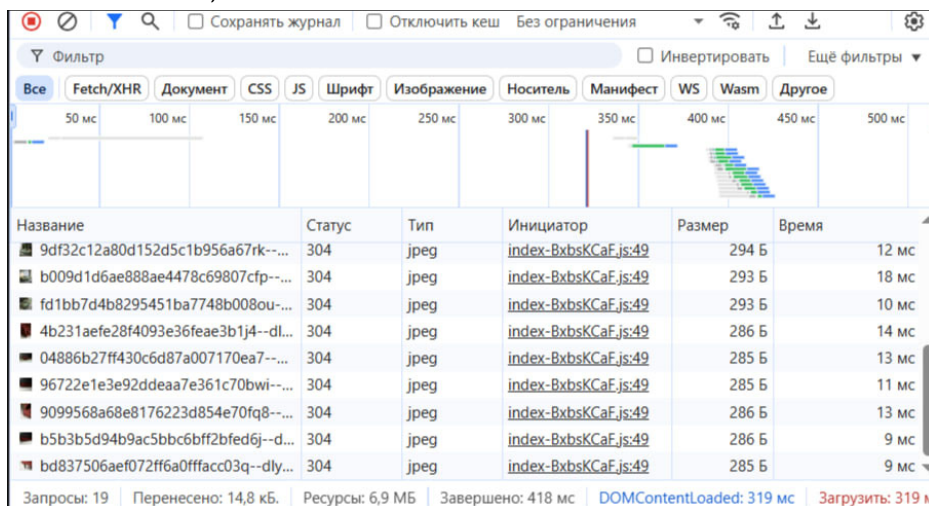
Сохранять журнал Отключить кеш Без ограничения

Фильтр Инвертировать Ещё фильтры

Все Fetch/XHR Документ CSS JS Шрифт Изображение Носитель Манифест WS Wasm Другое

50 мс 100 мс 150 мс 200 мс 250 мс 300 мс 350 мс 400 мс 450 мс 500 мс

| Название | Статус | Тип | Инициатор | Размер | Время |
|---|---|---|---|---|---|
| 9df32c12a80d152d5c1b956a67rk--... | 304 | jpeg | index-BxbsKCaF.js:49 | 294 Б | 12 мс |
| b009d1d6ae888ae4478c69807cfp--... | 304 | jpeg | index-BxbsKCaF.js:49 | 293 Б | 18 мс |
| fd1bb7d4b8295451ba7748b008ou-... | 304 | jpeg | index-BxbsKCaF.js:49 | 293 Б | 10 мс |
| 4b231aefe28f4093e36feae3b1j4--dl... | 304 | jpeg | index-BxbsKCaF.js:49 | 286 Б | 14 мс |
| 04886b27ff430c6d87a007170ea7--... | 304 | jpeg | index-BxbsKCaF.js:49 | 285 Б | 13 мс |
| 96722e1e3e92ddeaa7e361c70bwi-... | 304 | jpeg | index-BxbsKCaF.js:49 | 285 Б | 11 мс |
| 9099568a68e8176223d854e70fq8--... | 304 | jpeg | index-BxbsKCaF.js:49 | 286 Б | 13 мс |
| b5b3b5d94b9ac5bbc6bff2bfed6j--d... | 304 | jpeg | index-BxbsKCaF.js:49 | 286 Б | 9 мс |
| bd837506aef072ff6a0fffacc03q--dly... | 304 | jpeg | index-BxbsKCaF.js:49 | 285 Б | 9 мс |

Запросы: 19 | Перенесено: 14,8 кБ. | Ресурсы: 6,9 МБ | Завершено: 418 мс | DOMContentLoaded: 319 мс | Загрузить: 319 м